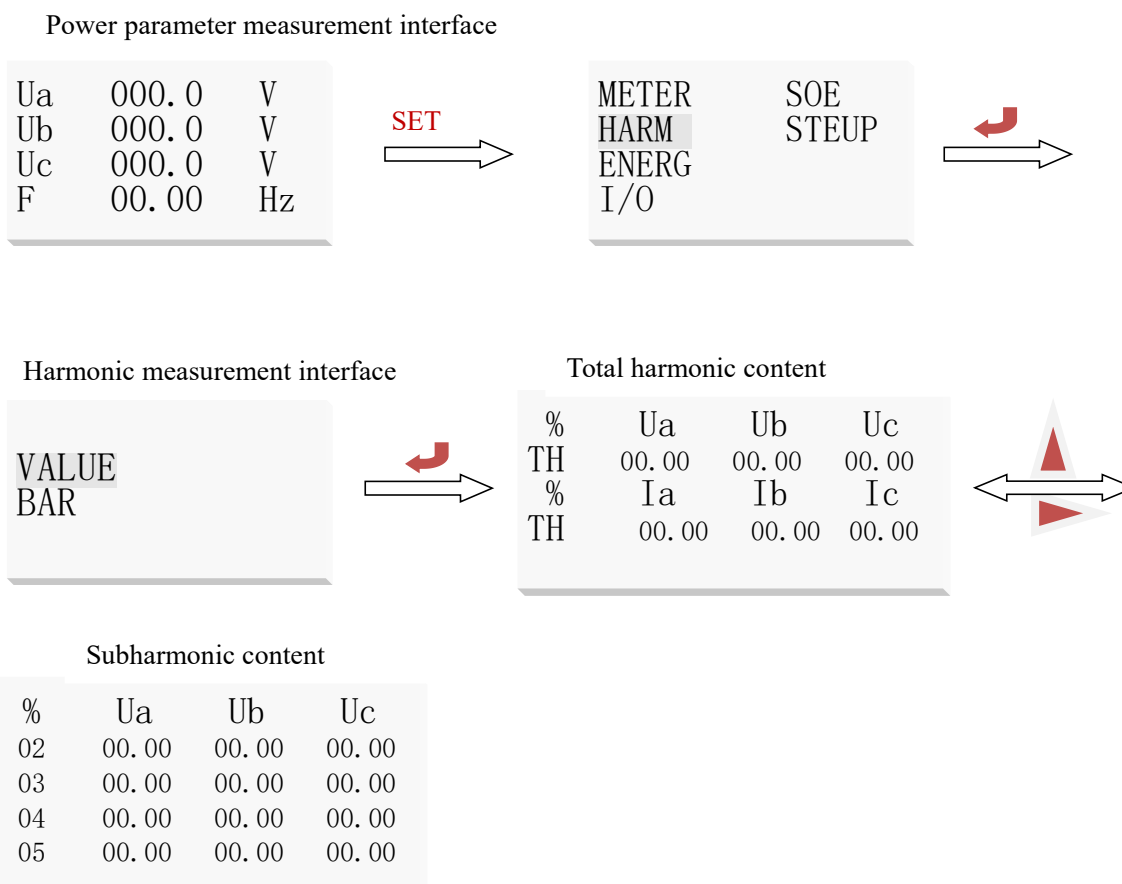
Power parameter measurement interface

Ua 000.0 V
Ub 000.0 V
Uc 000.0 V
F 00.00 Hz

SET

METER SOE
HARM STEUP
ENERG
I/O

Harmonic measurement interface

VALUE
BAR

Total harmonic content

| % | Ua | Ub | Uc |
|---|---|---|---|
| TH | 00.00 | 00.00 | 00.00 |
| % | Ia | Ib | Ic |
| TH | 00.00 | 00.00 | 00.00 |

Subharmonic content

| % | Ua | Ub | Uc |
|---|---|---|---|
| 02 | 00.00 | 00.00 | 00.00 |
| 03 | 00.00 | 00.00 | 00.00 |
| 04 | 00.00 | 00.00 | 00.00 |
| 05 | 00.00 | 00.00 | 00.00 |